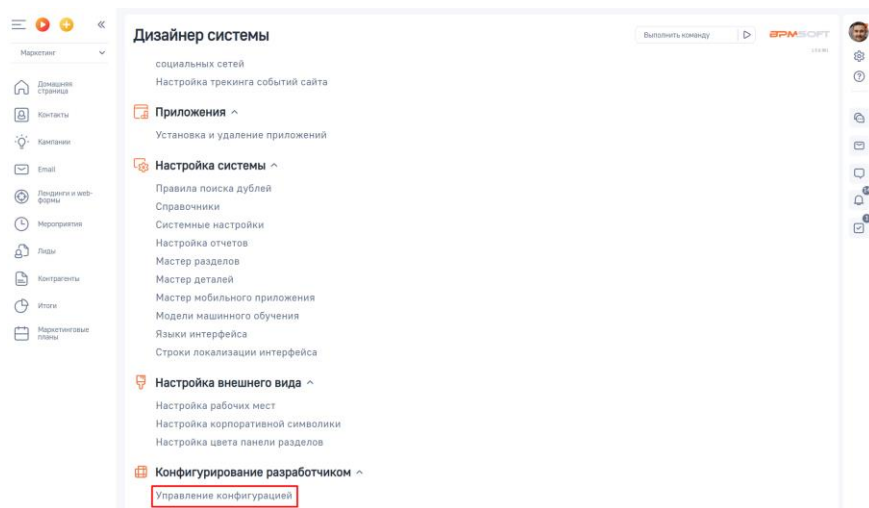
Маркетинг

Домашняя страница
Контакты
Кампании
Email
Лендинги и web-формы
Мероприятия
Лиды
Контрагенты
Итоги
Маркетинговые планы

Дизайнер системы

Выполнить команду

ЭРМSOFT

социальных сетей
Настройка трекинга событий сайта

Приложения ^

Установка и удаление приложений

Настройка системы ^

Правила поиска дублей
Справочники
Системные настройки
Настройка отчетов
Мастер разделов
Мастер деталей
Мастер мобильного приложения
Модели машинного обучения
Языки интерфейса
Строки локализации интерфейса

Настройка внешнего вида ^

Настройка рабочих мест
Настройка корпоративной символики
Настройка цвета панели разделов

Конфигурирование разработчиком ^

Управление конфигурацией